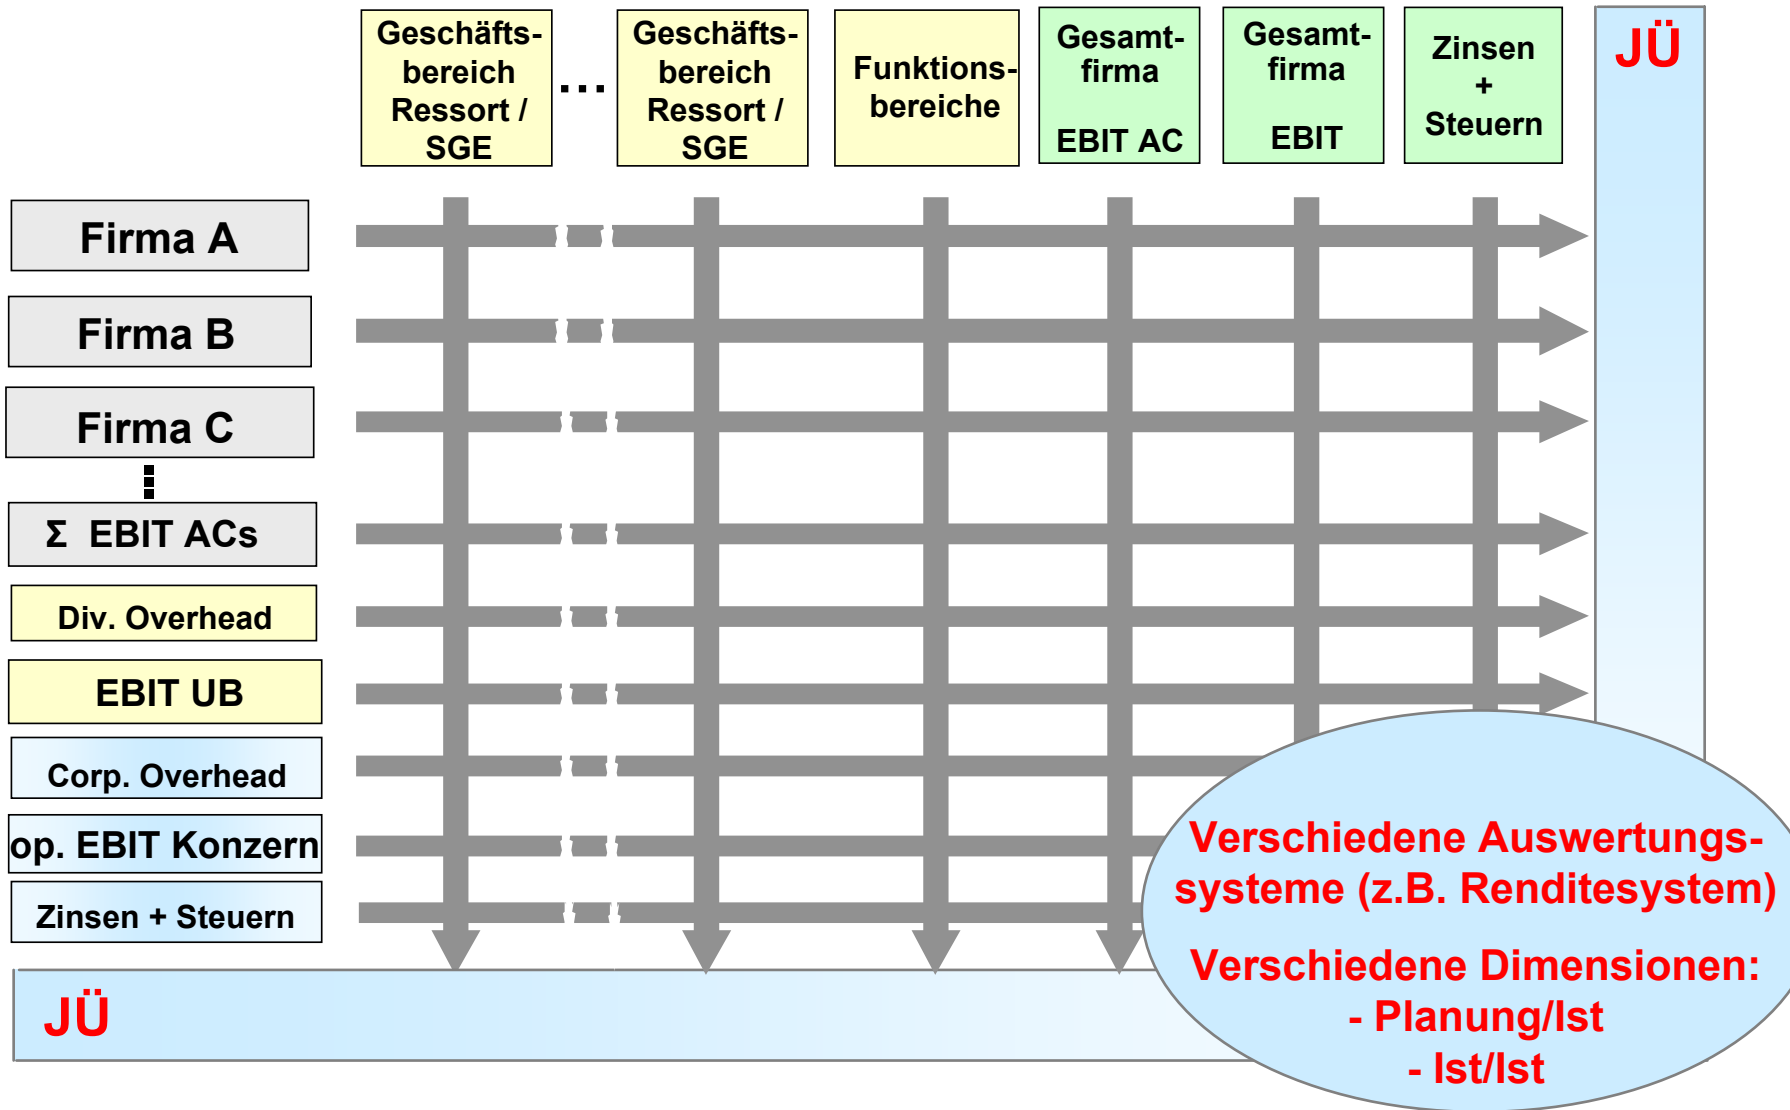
Geschäftsbereich Ressort / SGE

...

Geschäftsbereich Ressort / SGE

Funktionsbereiche

Gesamtfirma EBIT AC

Gesamtfirma EBIT

Zinsen + Steuern

JÜ

Firma A

Firma B

Firma C

Σ EBIT ACs

Div. Overhead

EBIT UB

Corp. Overhead

op. EBIT Konzern

Zinsen + Steuern

JÜ

Verschiedene Auswertungssysteme (z.B. Renditesystem)

Verschiedene Dimensionen:
- Planung/Ist
- Ist/Ist